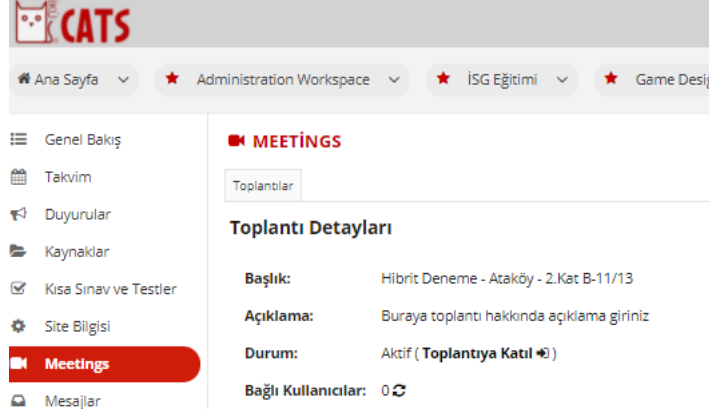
CATS

Ana Sayfa
Administration Workspace
İSG Eğitimi
Game Desig

Genel Bakış
Takvim
Duyurular
Kaynaklar
Kısa Sınav ve Testler
Site Bilgisi
Meetings
Mesajlar

MEETİNGS

Toplantılar

Toplantı Detayları

| | |
|---|---|
| Başlık: | Hibrit Deneme - Ataköy - 2.Kat B-11/13 |
| Açıklama: | Buraya toplantı hakkında açıklama giriniz |
| Durum: | Aktif ( Toplantıya Katıl ) |
| Bağlı Kullanıcılar: | 0 |